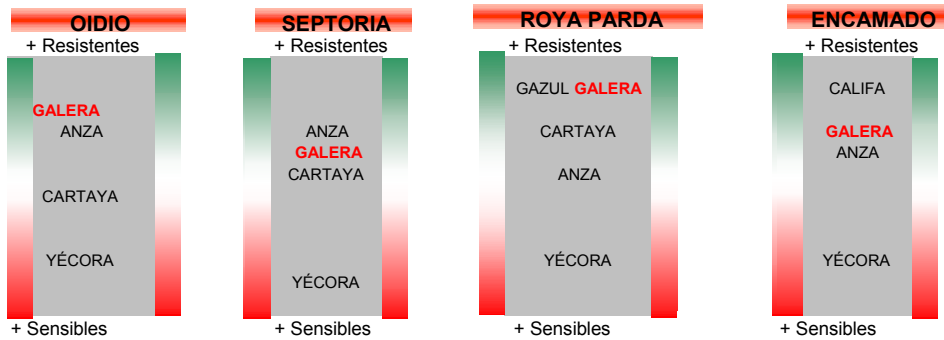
OIDIO
+ Resistentes
GALERA
ANZA
CARTAYA
YÉCORA
+ Sensibles

SEPTORIA
+ Resistentes
ANZA
GALERA
CARTAYA
YÉCORA
+ Sensibles

ROYA PARDA
+ Resistentes
GAZUL GALERA
CARTAYA
ANZA
YÉCORA
+ Sensibles

ENCAMADO
+ Resistentes
CALIFA
GALERA
ANZA
YÉCORA
+ Sensibles